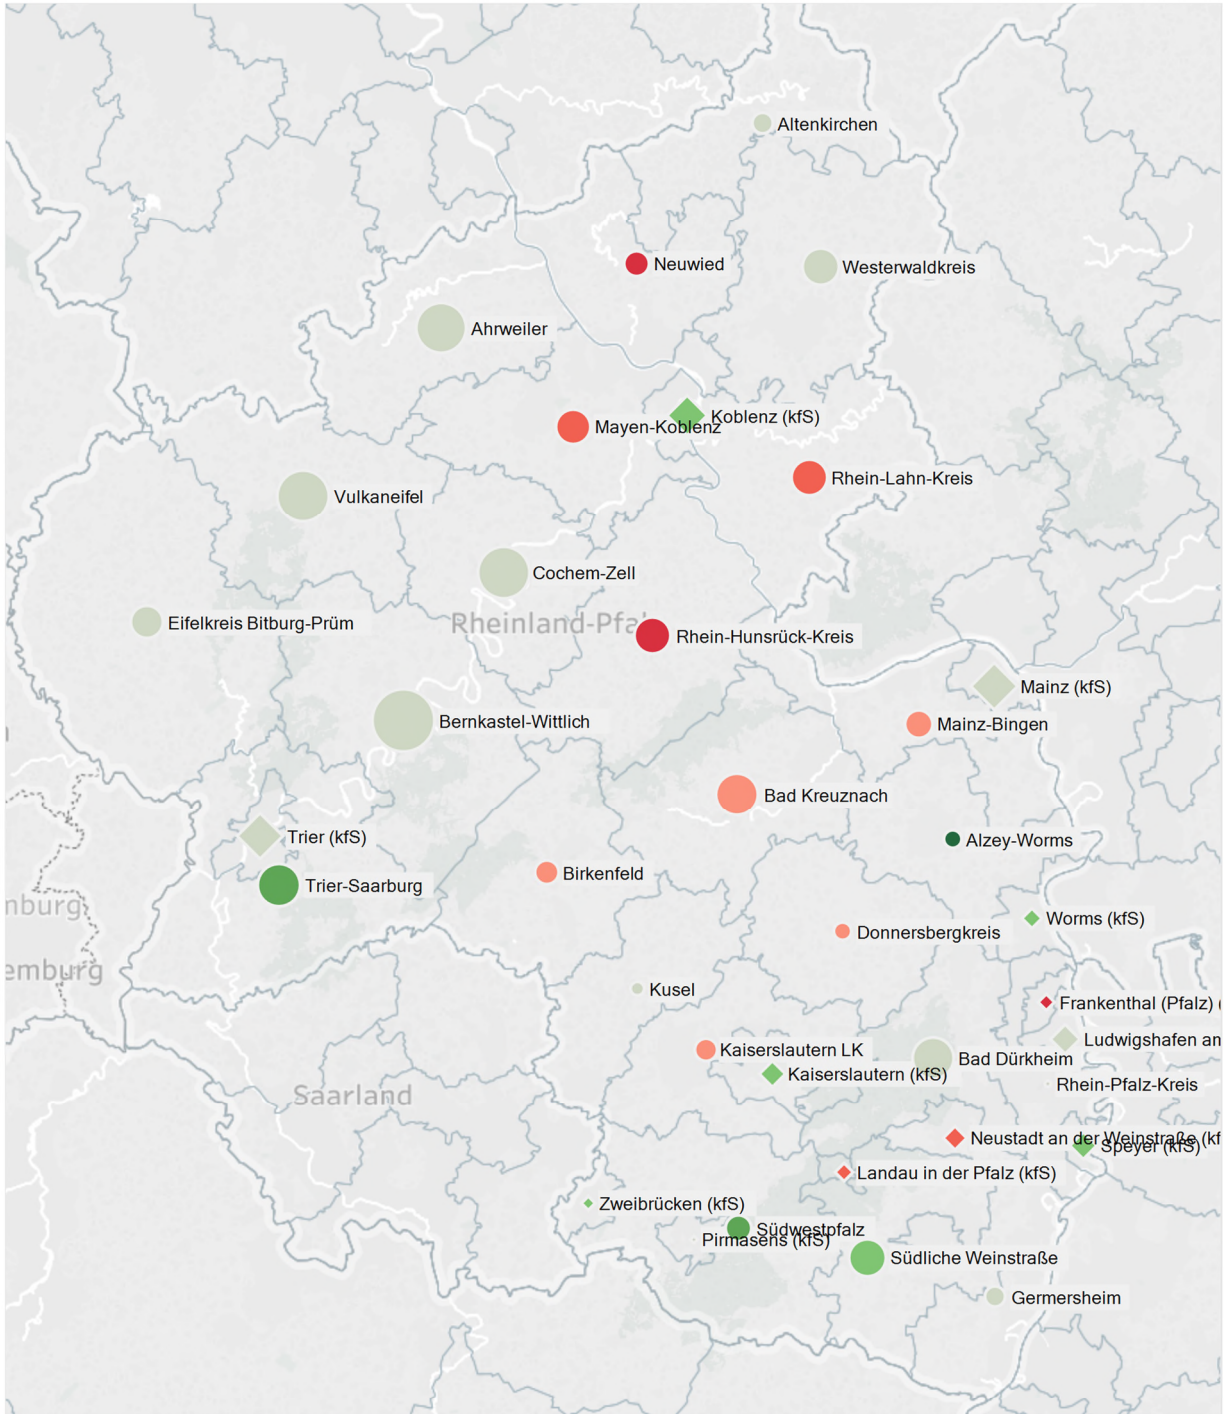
Altenkirchen
Neuwied
Westerwaldkreis
Ahrweiler
Koblenz (kfS)
Mayen-Koblenz
Rhein-Lahn-Kreis
Vulkaneifel
Cochem-Zell
Eifelkreis Bitburg-Prüm
Rheinland-Pfa
Rhein-Hunsrück-Kreis
Mainz (kfS)
Mainz-Bingen
Bernkastel-Wittlich
Bad Kreuznach
Alzey-Worms
Trier (kfS)
Trier-Saarburg
Birkenfeld
nburg
emburg
Worms (kfS)
Donnersbergkreis
Kusel
Frankenthal (Pfalz)
Ludwigshafen an
Kaiserslautern LK
Bad Dürkheim
Kaiserslautern (kfS)
Saarland
Rhein-Pfalz-Kreis
Neustadt an der Weinstraße (kf
Speyer (kfS)
Landau in der Pfalz (kfS)
Zweibrücken (kfS)
Südwestpfalz
Pirmasens (kfS)
Südliche Weinstraße
Germersheim